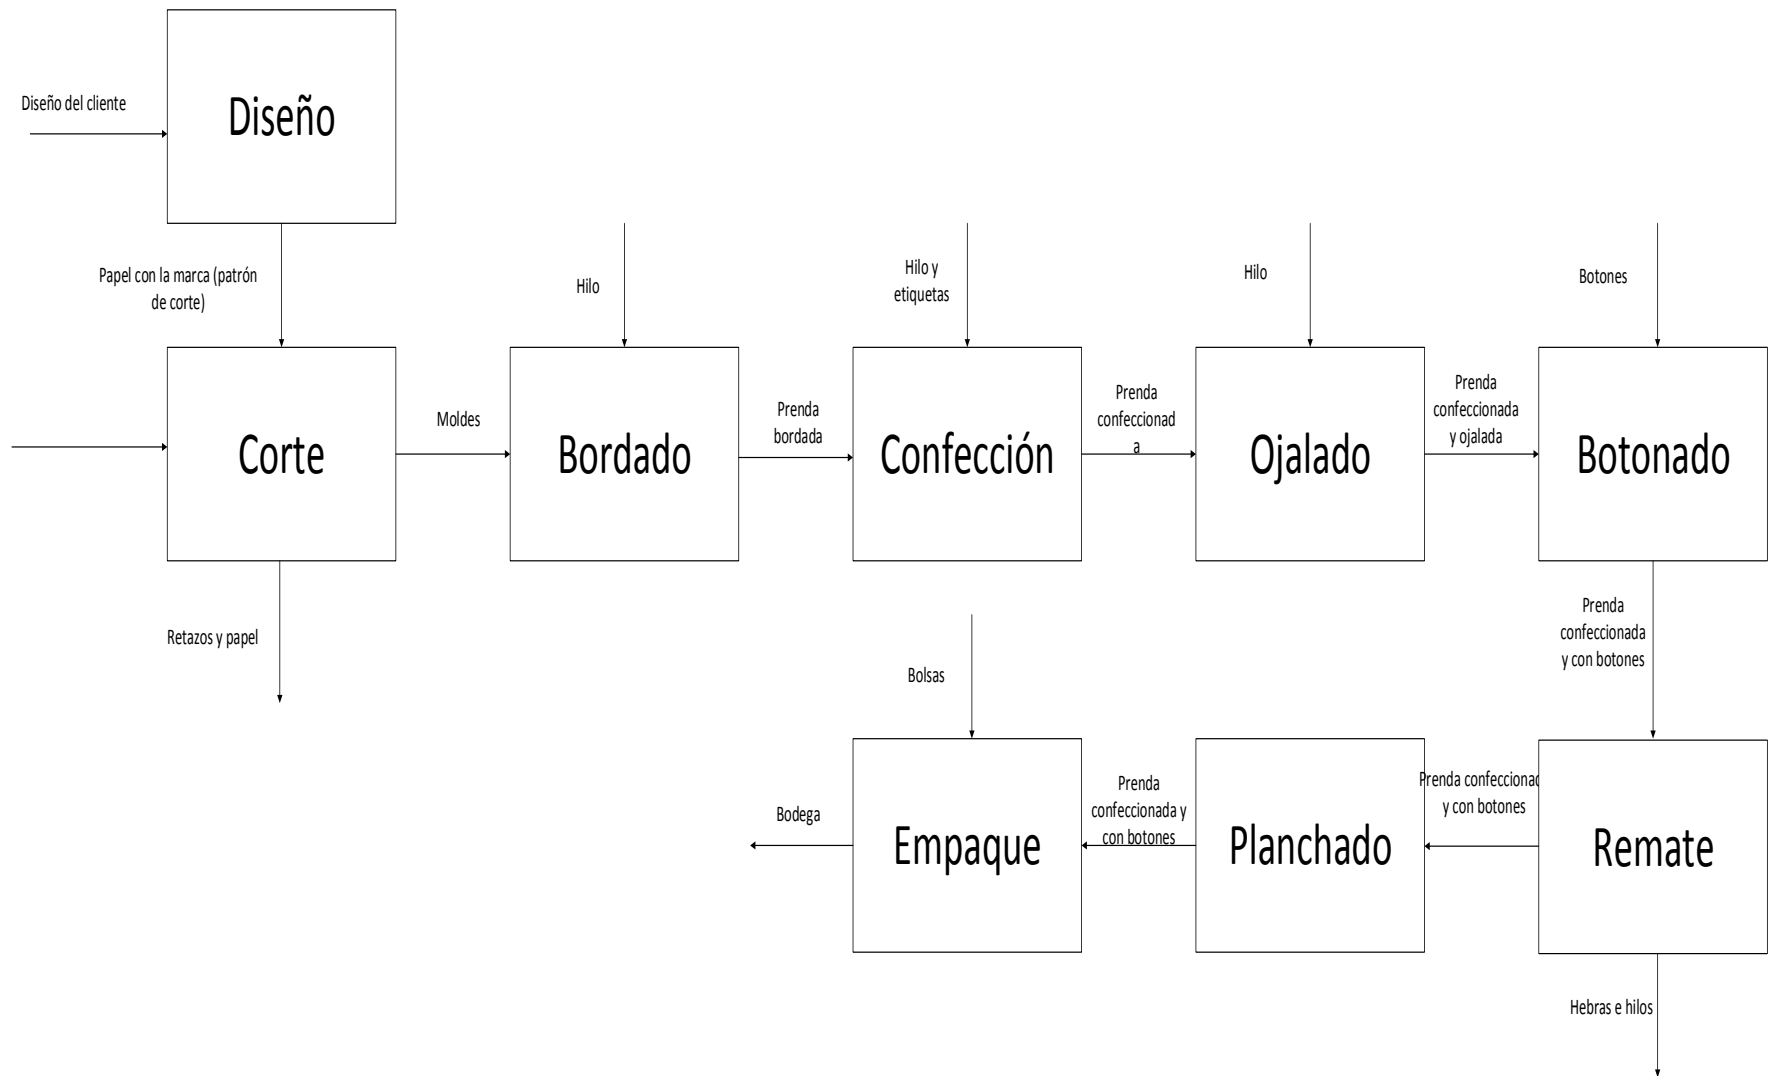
Diseño del cliente

Diseño

Papel con la marca (patrón de corte)

Hilo

Hilo y etiquetas

Hilo

Botones

Corte

Moldes

Bordado

Prenda bordada

Confección

Prenda confeccionad a

Ojalado

Prenda confeccionada y ojalada

Botonado

Retazos y papel

Prenda confeccionada y con botones

Bolsas

Bodega

Empaque

Prenda confeccionada y con botones

Planchado

Prenda confecciona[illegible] y con botones

Remate

Hebras e hilos